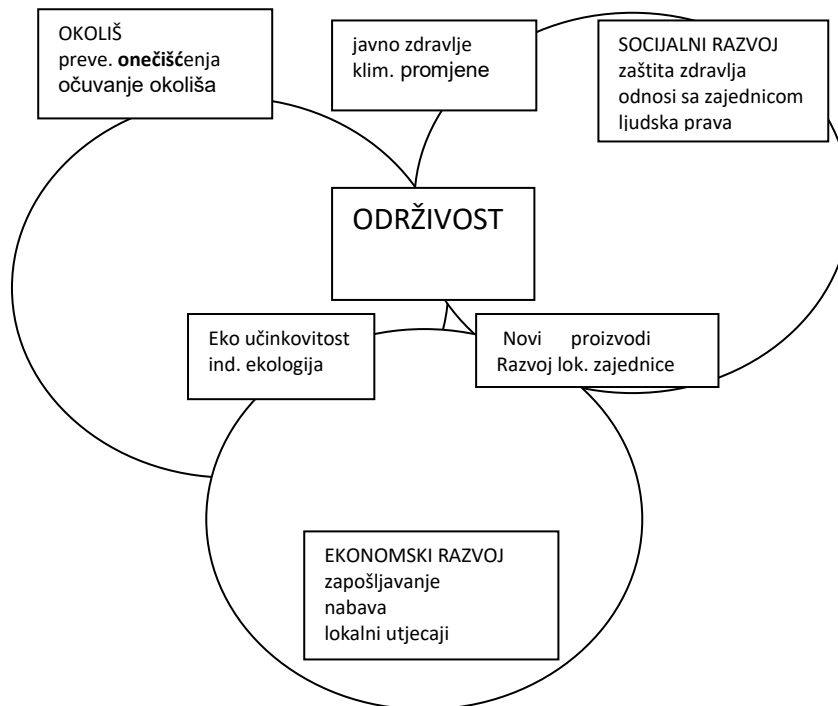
OKOLIŠ
preve. onečišćenja
očuvanje okoliša

javno zdravlje
klim. promjene

SOCIJALNI RAZVOJ
zaštita zdravlja
odnosi sa zajednicom
ljudska prava

ODRŽIVOST

Eko učinkovitost
ind. ekologija

Novi proizvodi
Razvoj lok. zajednice

EKONOMSKI RAZVOJ
zapošljavanje
nabava
lokalni utjecaji